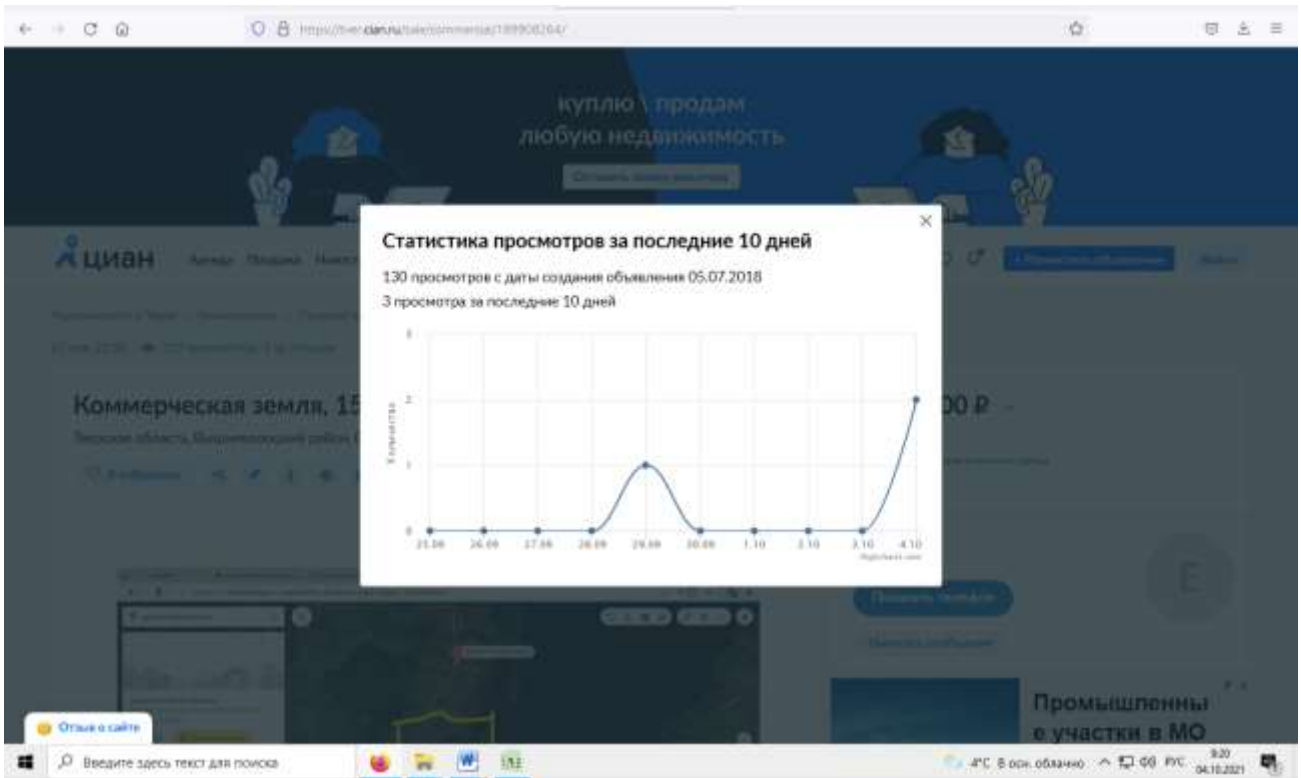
https://tver.cian.ru/sale/commercial/189908264/

куплю \ продам
любую недвижимость

циан

Статистика просмотров за последние 10 дней

130 просмотров с даты создания объявления 05.07.2018
3 просмотра за последние 10 дней

Количество

3
2
1
0

25.09 26.09 27.09 28.09 29.09 30.09 1.10 2.10 3.10 4.10

Highcharts.com

Коммерческая земля, 15

00 ₽

Промышленны е участки в МО

Отзыв о сайте

Введите здесь текст для поиска

4°C В осн. облачно РУС 9:20 04.10.2021